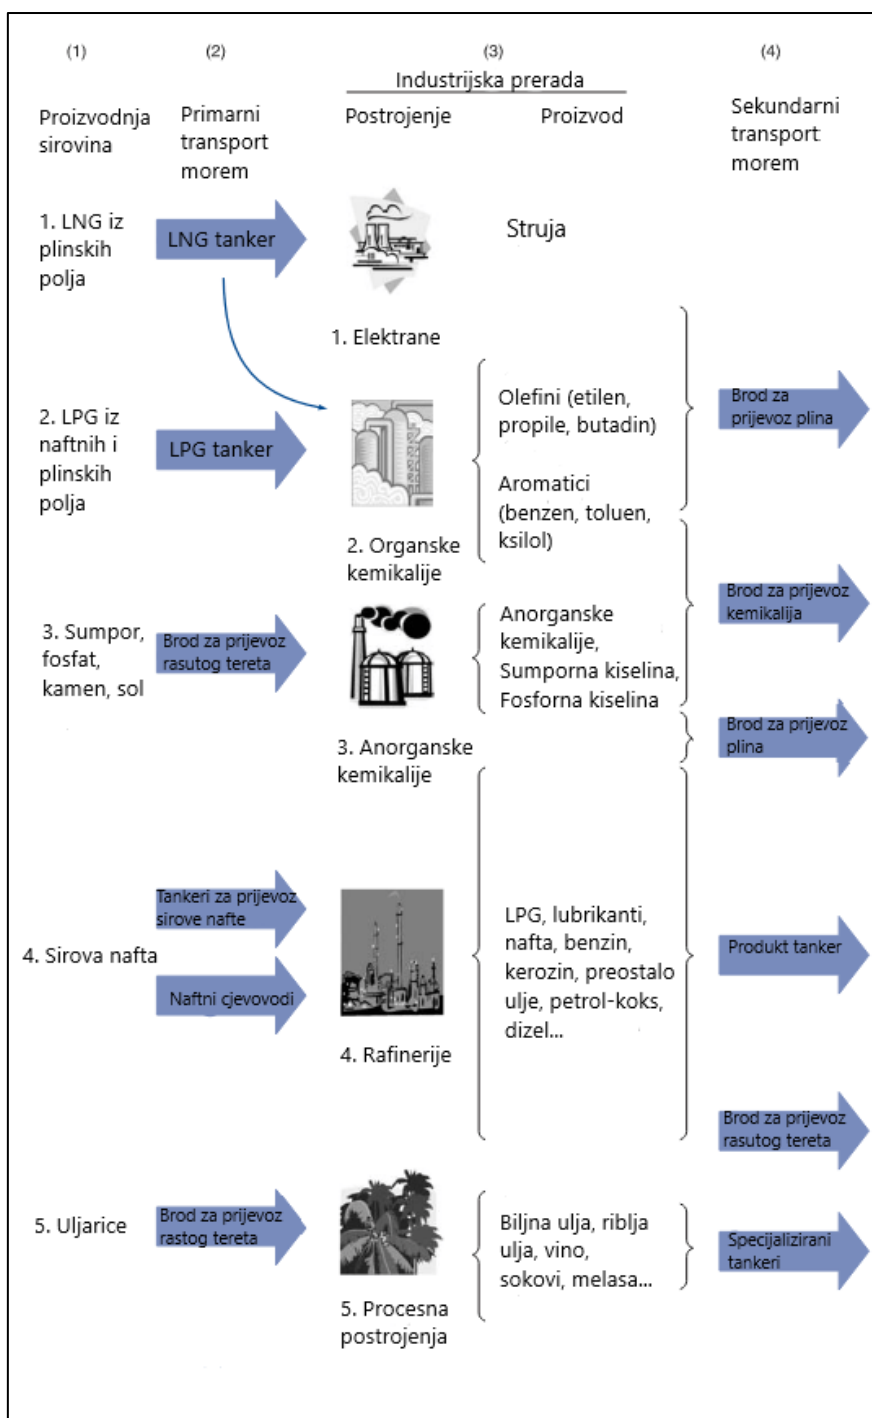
(1)

(2)

(3)

(4)

Industrijska prerada

Proizvodnja sirovina

Primarni transport morem

Postrojenje

Proizvod

Sekundarni transport morem

1. LNG iz plinskih polja

LNG tanker

Struja

1. Elektrane

2. LPG iz naftnih i plinskih polja

LPG tanker

Olefini (etilen, propile, butadin)

Aromatici (benzen, toluen, ksilol)

Brod za prijevoz plina

2. Organske kemikalije

Brod za prijevoz kemikalija

3. Sumpor, fosfat, kamen, sol

Brod za prijevoz rasutog tereta

Anorganske kemikalije, Sumporna kiselina, Fosforna kiselina

3. Anorganske kemikalije

Brod za prijevoz plina

Tankeri za prijevoz sirove nafte

4. Sirova nafta

Naftni cjevovodi

LPG, lubrikanti, nafta, benzin, kerozin, preostalo ulje, petrol-koks, dizel...

Produkt tanker

4. Rafinerije

Brod za prijevoz rasutog tereta

5. Uljarice

Brod za prijevoz rastog tereta

Biljna ulja, riblja ulja, vino, sokovi, melasa...

Specijalizirani tankeri

5. Procesna postrojenja